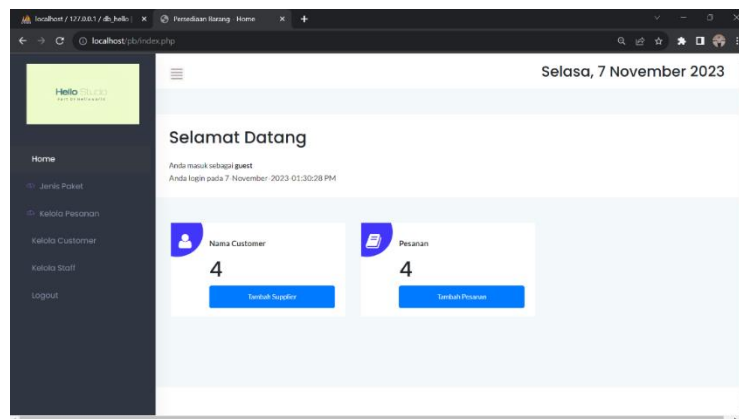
localhost / 127.0.0.1 / db_hello | ×
Persediaan Barang - Home ×
+
localhost/pb/index.php

Hello Studio
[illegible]

Home
Jenis Paket
Kelola Pesanan
Kelola Customer
Kelola Staff
Logout

Selasa, 7 November 2023

Selamat Datang

Anda masuk sebagai **guest**
Anda login pada 7-November-2023-01:30:28 PM

Nama Customer
4
Tambah Supplier

Pesanan
4
Tambah Pesanan